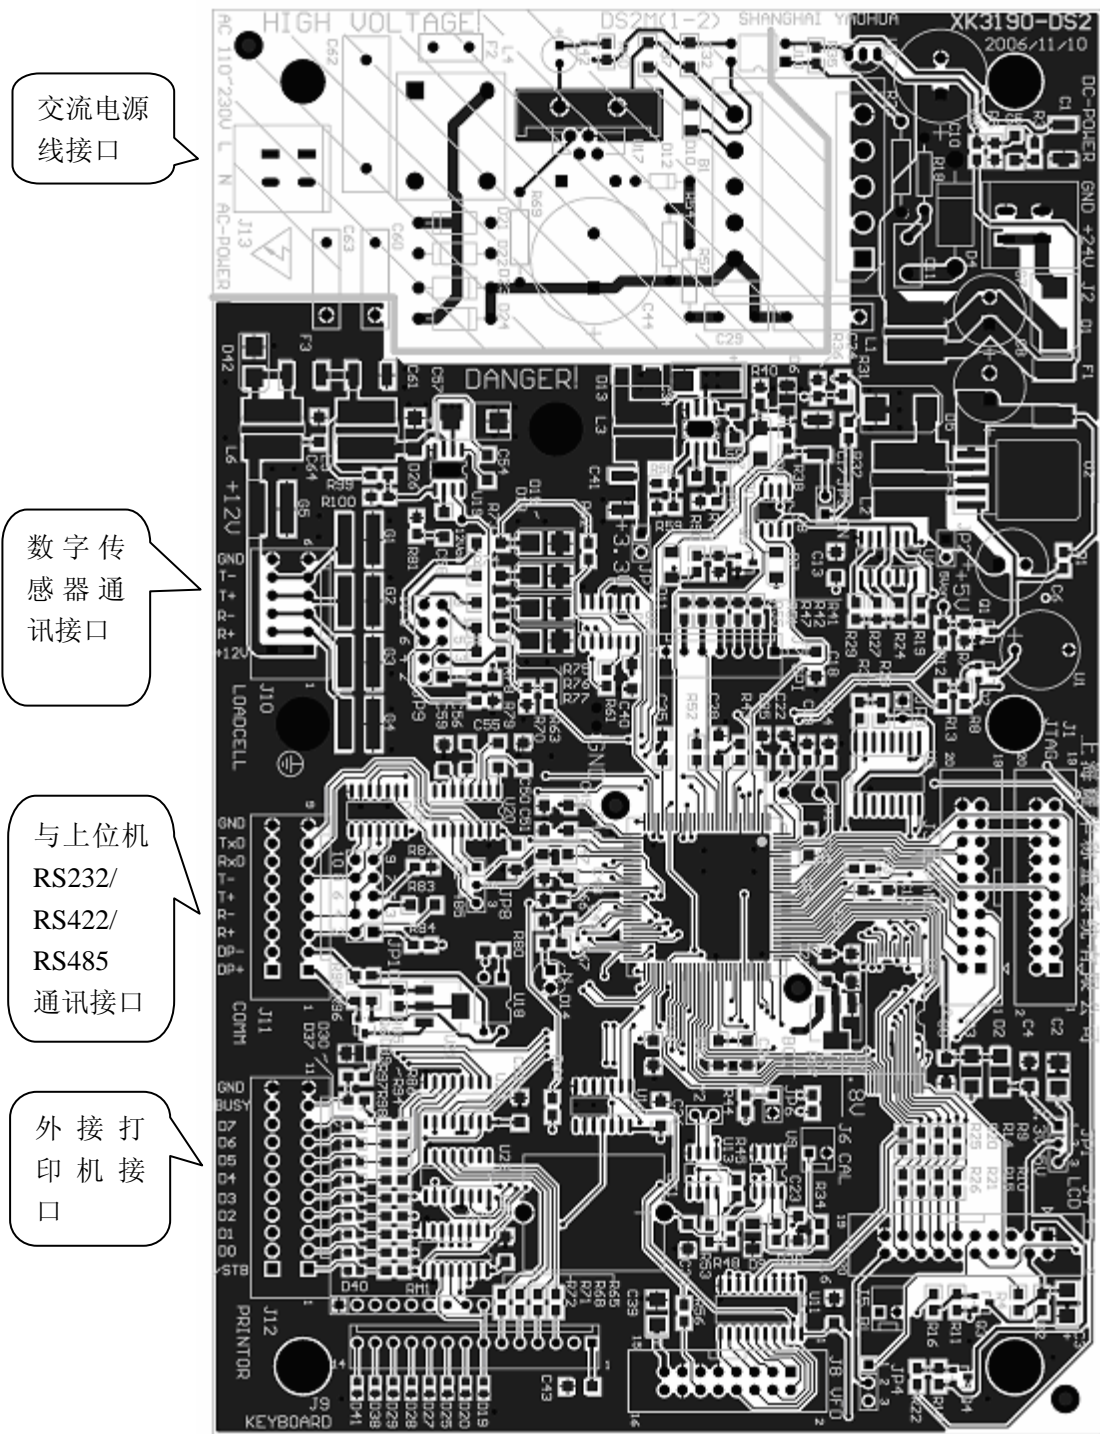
交流电源线接口

数字传感器通讯接口

与上位机 RS232/ RS422/ RS485 通讯接口

外接打印机接口

HIGH VOLTAGE!
DS2M(1-2)
SHANGHAI YAOHUA
XK3190-DS2
2006/11/10
AC 110~230V L N AC-POWER
J13
DC-POWER GND +24V J2
DANGER!
+12V
GND T- T+ R- R+ +12V
LOADCELL
J10
JTAG
J1
GND TxD RxD T- T+ R- R+ DP- DP+
COMM
J11
GND BUSY D7 D6 D5 D4 D3 D2 D1 D0 STB
PRINTOR
J12
J9
KEYBOARD
J6 CAL
J8 VFD
LCD
+5V
+3.3V